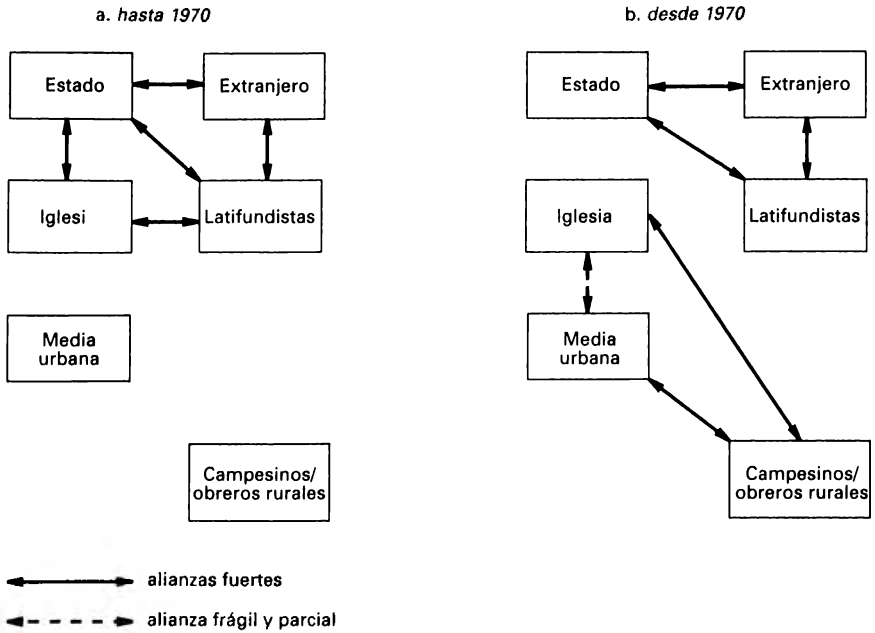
a. *hasta 1970*

Estado

Extranjero

Iglesi

Latifundistas

Media urbana

Campesinos/ obreros rurales

b. *desde 1970*

Estado

Extranjero

Iglesia

Latifundistas

Media urbana

Campesinos/ obreros rurales

alianzas fuertes

alianza frágil y parcial